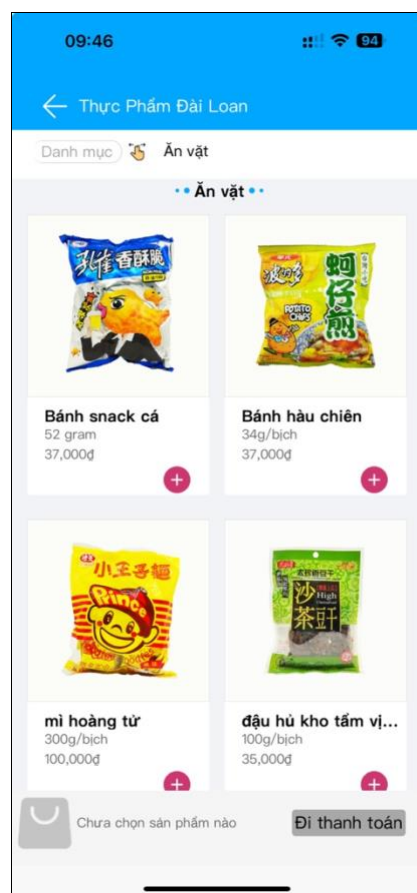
09:46

94

Thực Phẩm Đài Loan

Danh mục

Ăn vặt

Ăn vặt

孔雀香酥脆

Bánh snack cá
52 gram
37,000đ

波的多

POTATO CHIPS

蚵仔煎

Bánh hàu chiên
34g/bịch
37,000đ

小王子麵

Prince

mì hoàng tử
300g/bịch
100,000đ

沙茶
High
肝

đậu hủ kho tẩm vị...
100g/bịch
35,000đ

Chưa chọn sản phẩm nào

Đi thanh toán